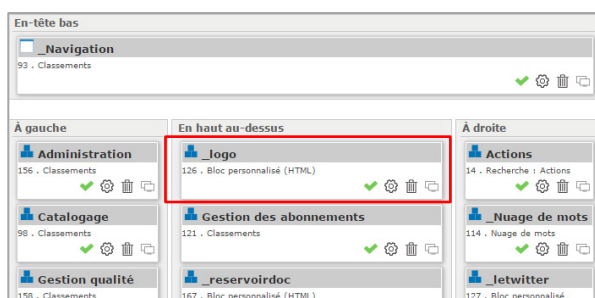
En-tête bas

_Navigation
93 . Classements

À gauche

Administration
156 . Classements

Catalogage
98 . Classements

Gestion qualité
158 . Classements

En haut au-dessus

_logo
126 . Bloc personnalisé (HTML)

Gestion des abonnements
121 . Classements

_reservoirdoc
167 . Bloc personnalisé (HTML)

À droite

Actions
14 . Recherche : Actions

_Nuage de mots
114 . Nuage de mots

_letwitter
127 . Bloc personnalisé